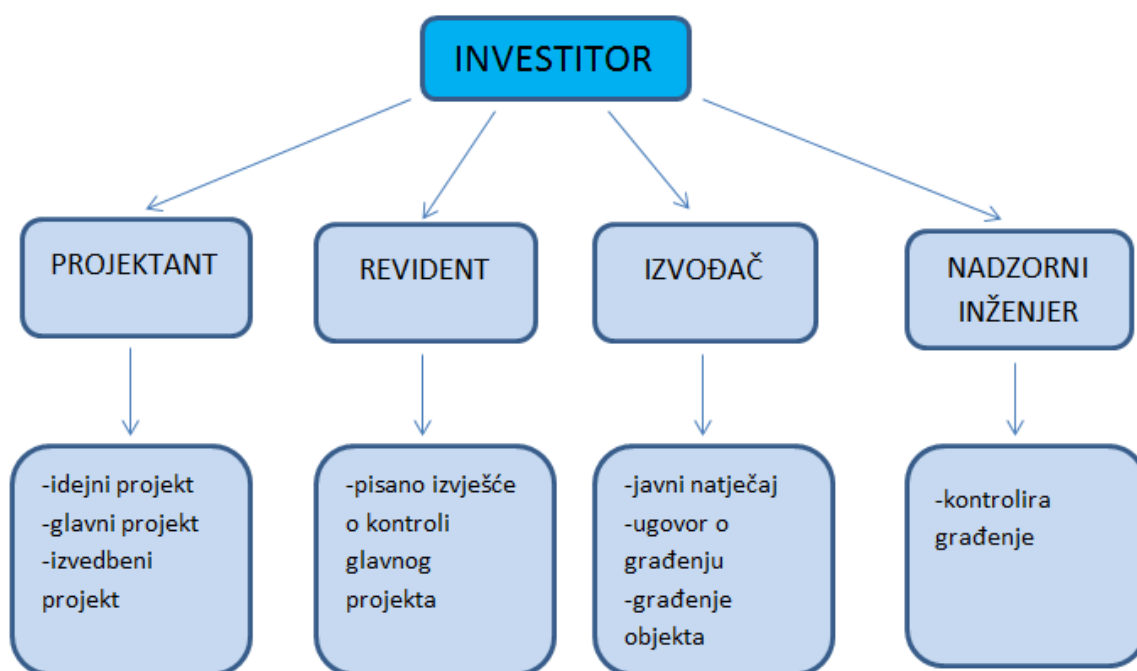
INVESTITOR

PROJEKTANT

REVIDENT

IZVOĐAČ

NADZORNI INŽENJER

-idejni projekt
-glavni projekt
-izvedbeni projekt

-pisano izvješće o kontroli glavnog projekta

-javni natječaj
-ugovor o građenju
-građenje objekta

-kontrolira građenje